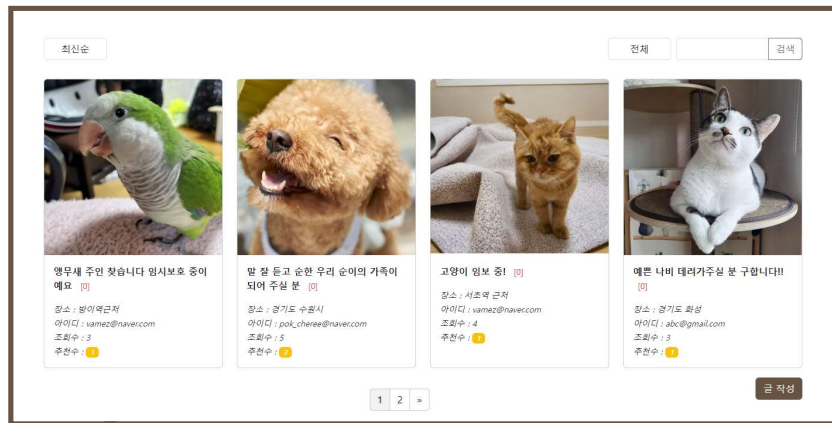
최신순

전체 검색

앵무새 주인 찾습니다 임시보호 중이에요 [0]

장소 : 방이역근처
아이디 : vamez@naver.com
조회수 : 3
추천수 : 1

말 잘 듣고 순한 우리 순이의 가족이 되어 주실 분 [0]

장소 : 경기도 수원시
아이디 : pok_cheree@naver.com
조회수 : 5
추천수 : 2

고양이 임보 중! [0]

장소 : 서초역 근처
아이디 : vamez@naver.com
조회수 : 4
추천수 : 1

예쁜 나비 데려가주실 분 구합니다!! [0]

장소 : 경기도 화성
아이디 : abc@gmail.com
조회수 : 3
추천수 : 1

1 2 »

글 작성